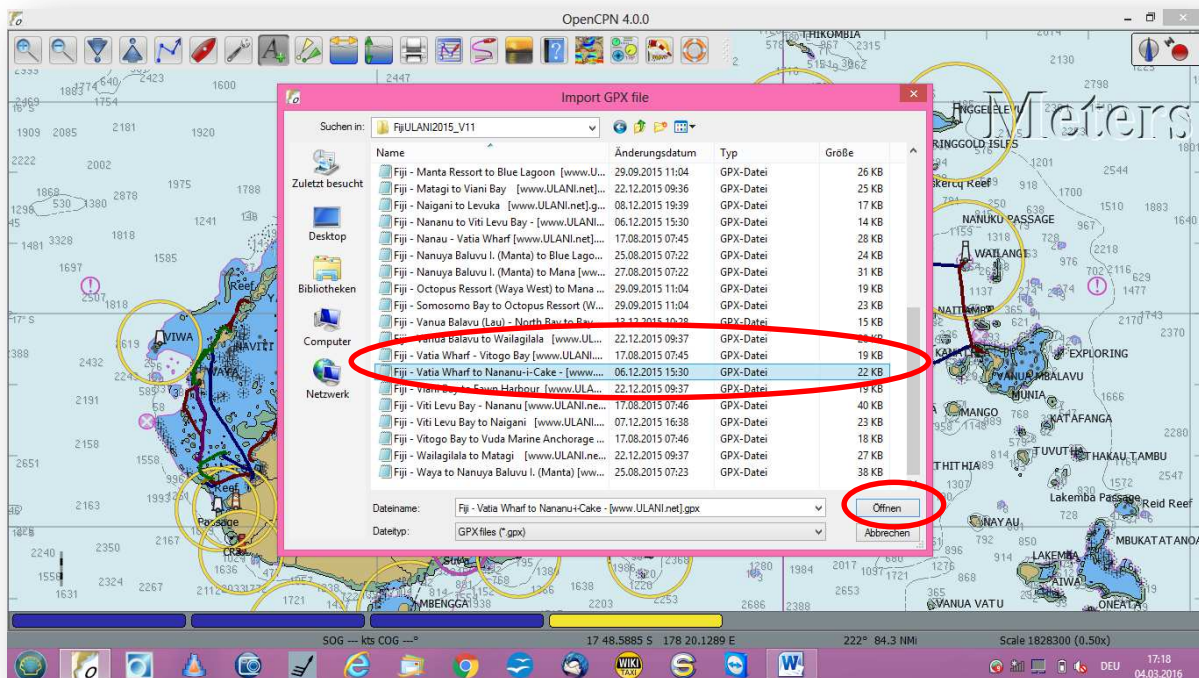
OpenCPN 4.0.0

Import GPX file

Suchen in: FijiULANI2015_V11

Zuletzt besucht
Desktop
Bibliotheken
Computer
Netzwerk

| Name | Änderungsdatum | Typ | Größe |
|---|---|---|---|
| Fiji - Manta Ressort to Blue Lagoon [www.U... | 29.09.2015 11:04 | GPX-Datei | 26 KB |
| Fiji - Matagi to Viani Bay [www.ULANI.net]... | 22.12.2015 09:36 | GPX-Datei | 25 KB |
| Fiji - Naigani to Levuka [www.ULANI.net].g... | 08.12.2015 19:39 | GPX-Datei | 17 KB |
| Fiji - Nananu to Viti Levu Bay - [www.ULANI... | 06.12.2015 15:30 | GPX-Datei | 14 KB |
| Fiji - Nanau - Vatia Wharf [www.ULANI.net].... | 17.08.2015 07:45 | GPX-Datei | 28 KB |
| Fiji - Nanuya Baluvu I. (Manta) to Blue Lago... | 25.08.2015 07:22 | GPX-Datei | 24 KB |
| Fiji - Nanuya Baluvu I. (Manta) to Mana [ww... | 27.08.2015 07:22 | GPX-Datei | 31 KB |
| Fiji - Octopus Ressort (Waya West) to Mana ... | 29.09.2015 11:04 | GPX-Datei | 19 KB |
| Fiji - Somosomo Bay to Octopus Ressort (W... | 29.09.2015 11:04 | GPX-Datei | 23 KB |
| Fiji - Vanua Balavu (Lau) - North Bay to Bay... | 13.12.2015 10:28 | GPX-Datei | 15 KB |
| Fiji - Vanua Balavu to Wailagilala [www.UL... | 22.12.2015 09:37 | GPX-Datei | 21 KB |
| Fiji - Vatia Wharf - Vitogo Bay [www.ULANI.... | 17.08.2015 07:45 | GPX-Datei | 19 KB |
| Fiji - Vatia Wharf to Nananu-i-Cake - [www.... | 06.12.2015 15:30 | GPX-Datei | 22 KB |
| Fiji - Viani Bay to Fawn Harbour [www.ULA... | 22.12.2015 09:37 | GPX-Datei | 19 KB |
| Fiji - Viti Levu Bay - Nananu [www.ULANI.ne... | 17.08.2015 07:46 | GPX-Datei | 40 KB |
| Fiji - Viti Levu Bay to Naigani [www.ULANI.... | 07.12.2015 16:38 | GPX-Datei | 23 KB |
| Fiji - Vitogo Bay to Vuda Marine Anchorage ... | 17.08.2015 07:46 | GPX-Datei | 18 KB |
| Fiji - Wailagilala to Matagi [www.ULANI.ne... | 22.12.2015 09:37 | GPX-Datei | 27 KB |
| Fiji - Waya to Nanuya Baluvu I. (Manta) [ww... | 25.08.2015 07:23 | GPX-Datei | 38 KB |

Dateiname: Fiji - Vatia Wharf to Nananu+Cake - [www.ULANI.net].gpx
Dateityp: GPX files (*.gpx)
Öffnen
Abbrechen

Meters
THIKOMBIA
NGGELEVU
RINGGOLD ISLES
NANUKU PASSAGE
WAILANGI
NAITAMBA
KANATHEA
EXPLORING
VANUA MBALAVU
MUNIA
MANGO
KATAFANGA
THITHIA
TUVUTHA
THAKAU TAMBU
Lakemba Passage
Reid Reef
NAYAU
MBUKATATANOA
LAKEMBA
AIWA
ONEATA
VANUA VATU
MBENGGA
VIWA
NAVITI
WAYA
Passage
Reef

SOG --- kts COG ---°   17 48.5885 S   178 20.1289 E   222° 84.3 NMi   Scale 1828300 (0.50x)

DEU 17:18 04.03.2016